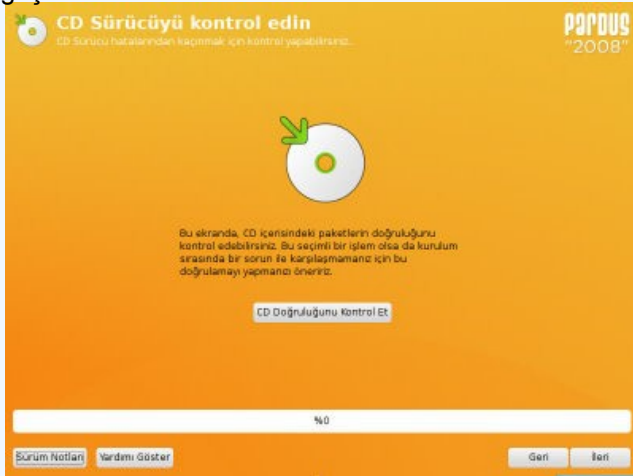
CD Sürücüyü kontrol edin

CD Sürücü hatalarından kaçınmak için kontrol yapabilirsiniz...

PARDUS "2008"

Bu ekranda, CD içerisindeki paketlerin doğruluğunu kontrol edebilirsiniz. Bu seçimli bir işlem olsa da kurulum sırasında bir sorun ile karşılaşmamanız için bu doğrulamayı yapmanızı öneririz.

CD Doğruluğunu Kontrol Et

%0

Sürüm Notları

Yardımı Göster

Geri

İleri